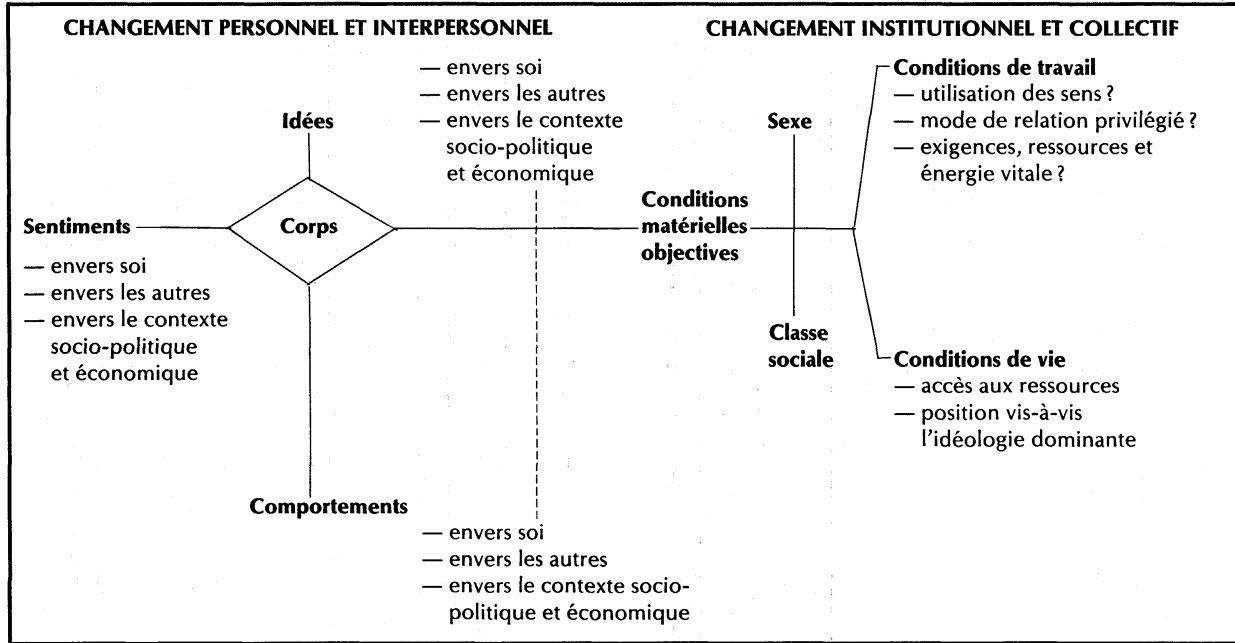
CHANGEMENT PERSONNEL ET INTERPERSONNEL

CHANGEMENT INSTITUTIONNEL ET COLLECTIF

Idées

— envers soi
— envers les autres
— envers le contexte socio-politique et économique

Sentiments

— envers soi
— envers les autres
— envers le contexte socio-politique et économique

Corps

Comportements

— envers soi
— envers les autres
— envers le contexte socio-politique et économique

Conditions matérielles objectives

Sexe

Classe sociale

Conditions de travail
— utilisation des sens ?
— mode de relation privilégié ?
— exigences, ressources et énergie vitale ?

Conditions de vie
— accès aux ressources
— position vis-à-vis l'idéologie dominante